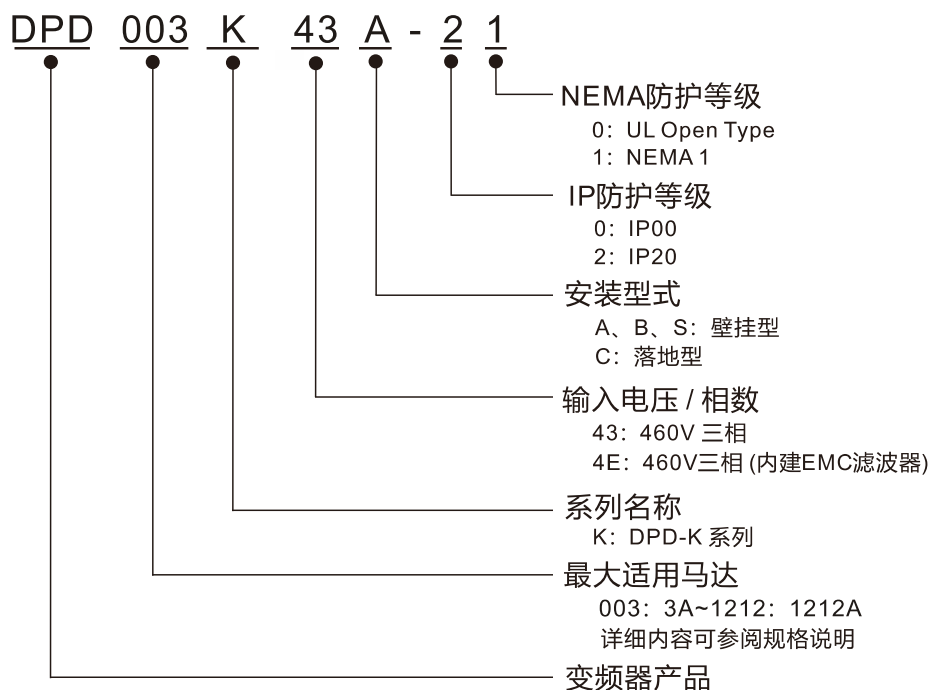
DPD 003 K 43 A - 2 1

NEMA防护等级
0：UL Open Type
1：NEMA 1

IP防护等级
0：IP00
2：IP20

安装型式
A、B、S：壁挂型
C：落地型

输入电压 / 相数
43：460V 三相
4E：460V三相 (内建EMC滤波器)

系列名称
K：DPD-K 系列

最大适用马达
003：3A~1212：1212A
详细内容可参阅规格说明

变频器产品